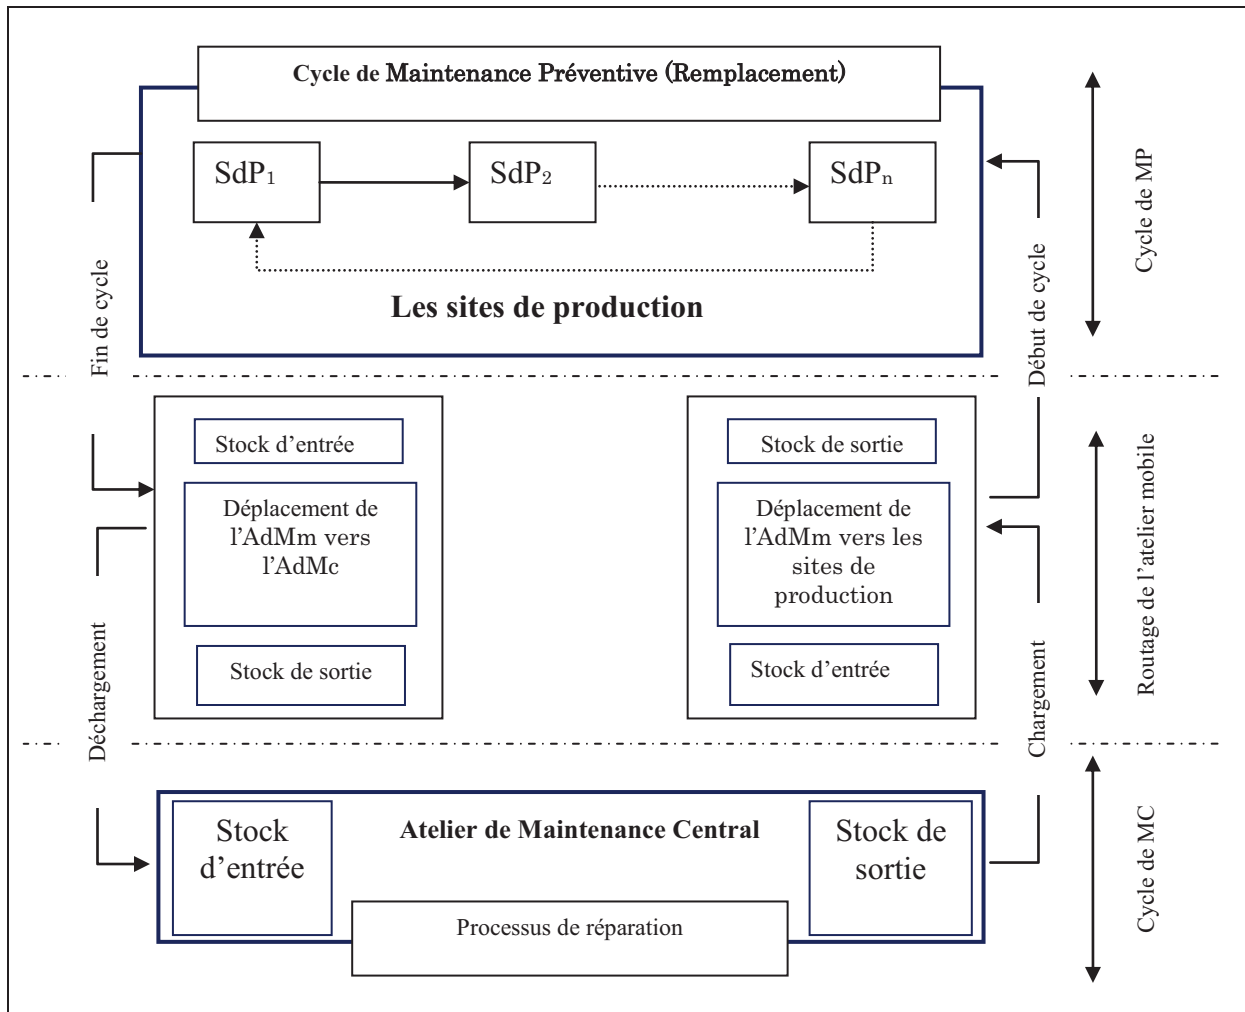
Cycle de Maintenance Préventive (Remplacement)

$SdP_1$

$SdP_2$

$SdP_n$

Les sites de production

Fin de cycle

Début de cycle

Cycle de MP

Stock d'entrée

Déplacement de l'AdMm vers l'AdMc

Stock de sortie

Stock de sortie

Déplacement de l'AdMm vers les sites de production

Stock d'entrée

Déchargement

Chargement

Routage de l'atelier mobile

Stock d'entrée

Atelier de Maintenance Central

Stock de sortie

Processus de réparation

Cycle de MC